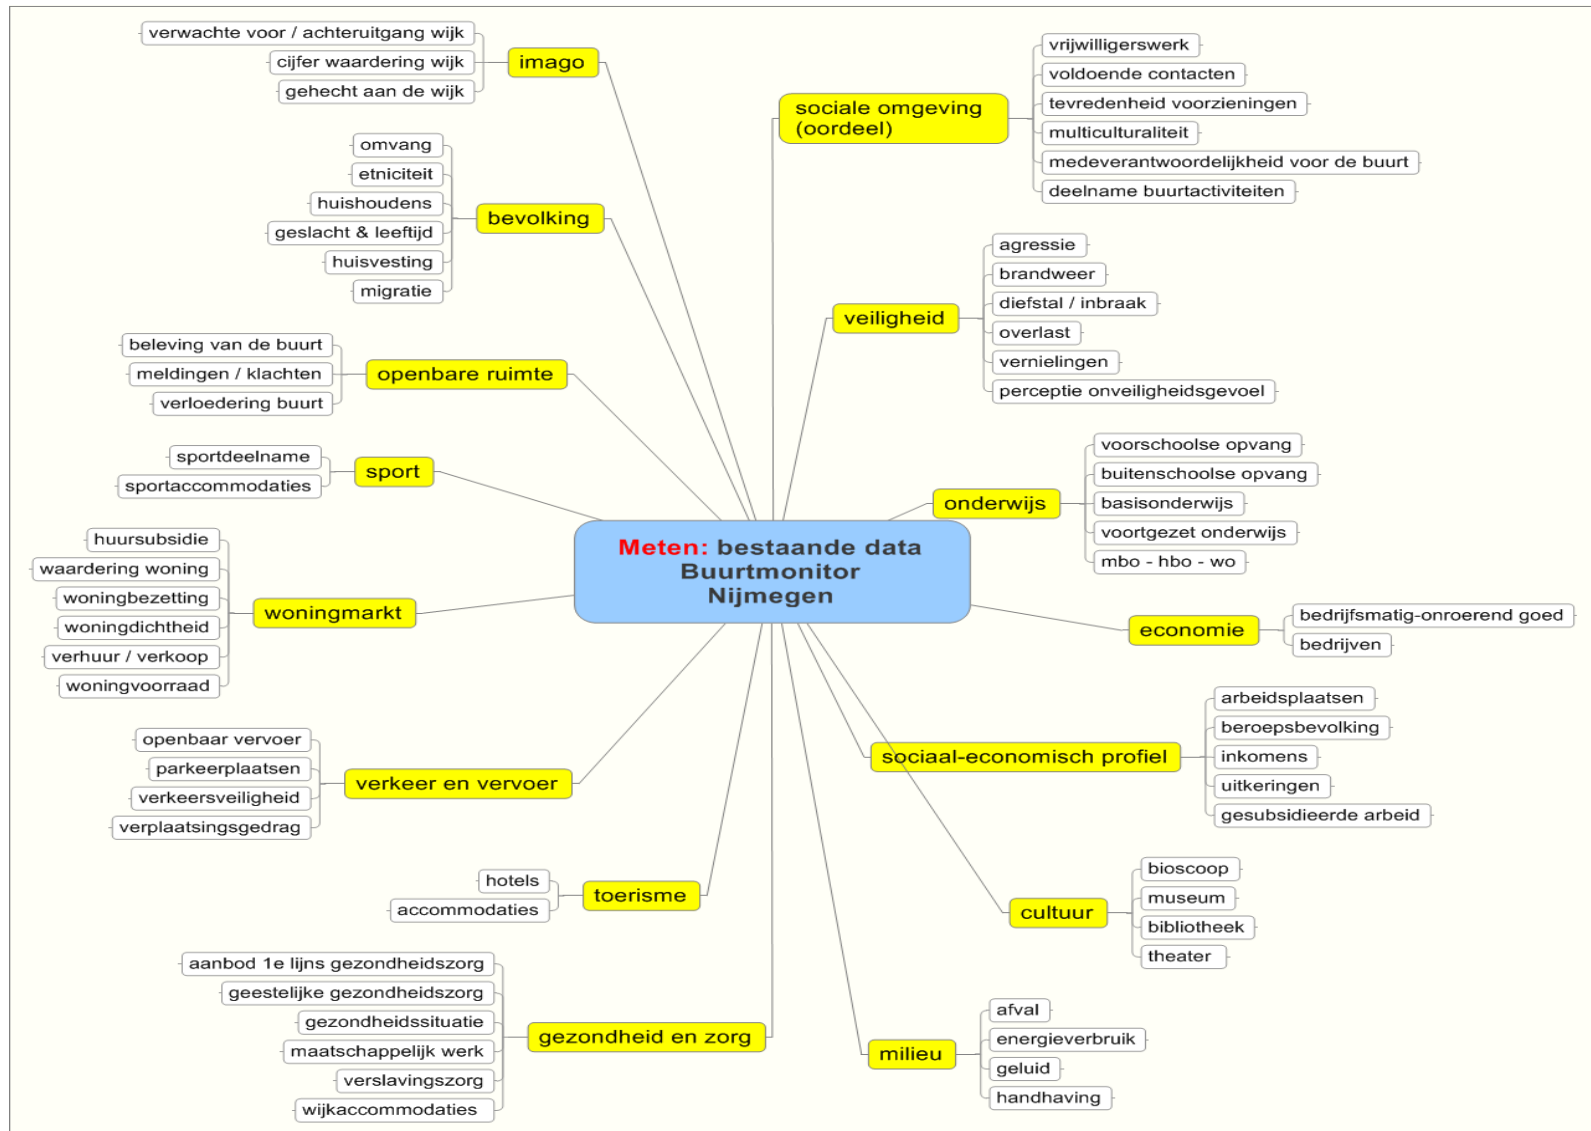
Meten: bestaande data
Buurtmonitor
Nijmegen

imago
verwachte voor / achteruitgang wijk
cijfer waardering wijk
gehecht aan de wijk

bevolking
omvang
etniciteit
huishoudens
geslacht & leeftijd
huisvesting
migratie

openbare ruimte
beleving van de buurt
meldingen / klachten
verloedering buurt

sport
sportdeelname
sportaccommodaties

woningmarkt
huursubsidie
waardering woning
woningbezetting
woningdichtheid
verhuur / verkoop
woningvoorraad

verkeer en vervoer
openbaar vervoer
parkeerplaatsen
verkeersveiligheid
verplaatsingsgedrag

toerisme
hotels
accommodaties

gezondheid en zorg
aanbod 1e lijns gezondheidszorg
geestelijke gezondheidszorg
gezondheidssituatie
maatschappelijk werk
verslavingszorg
wijkaccommodaties

sociale omgeving (oordeel)
vrijwilligerswerk
voldoende contacten
tevredenheid voorzieningen
multiculturaliteit
medeverantwoordelijkheid voor de buurt
deelname buurtactiviteiten

veiligheid
agressie
brandweer
diefstal / inbraak
overlast
vernielingen
perceptie onveiligheidsgevoel

onderwijs
voorschoolse opvang
buitenschoolse opvang
basisonderwijs
voortgezet onderwijs
mbo - hbo - wo

economie
bedrijfsmatig-onroerend goed
bedrijven

sociaal-economisch profiel
arbeidsplaatsen
beroepsbevolking
inkomens
uitkeringen
gesubsidieerde arbeid

cultuur
bioscoop
museum
bibliotheek
theater

milieu
afval
energieverbruik
geluid
handhaving